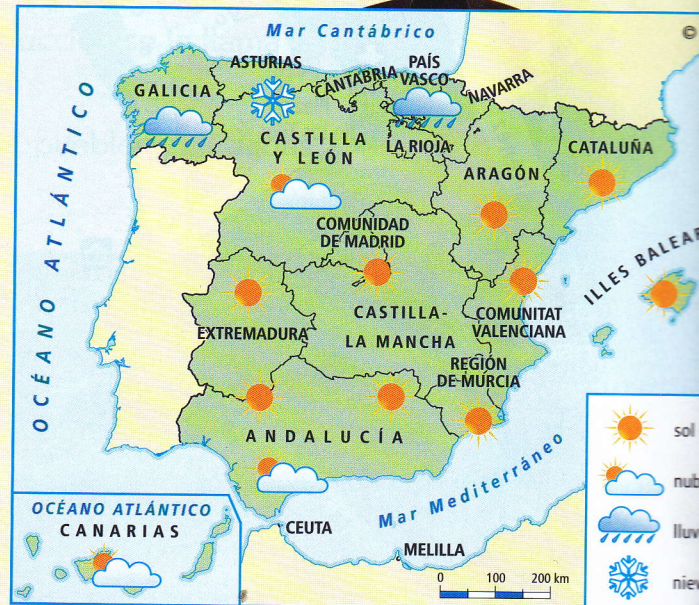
Mar Cantábrico
©
OCÉANO ATLÁNTICO
GALICIA
ASTURIAS
CANTABRIA
PAÍS VASCO
NAVARRA
CASTILLA Y LEÓN
LA RIOJA
ARAGÓN
CATALUÑA
COMUNIDAD DE MADRID
ILLES BALEAR
EXTREMADURA
CASTILLA-LA MANCHA
COMUNITAT VALENCIANA
REGIÓN DE MURCIA
ANDALUCÍA
Mar Mediterráneo
OCÉANO ATLÁNTICO
CANARIAS
CEUTA
MELILLA
0
100
200 km
sol
nub
lluv
niev